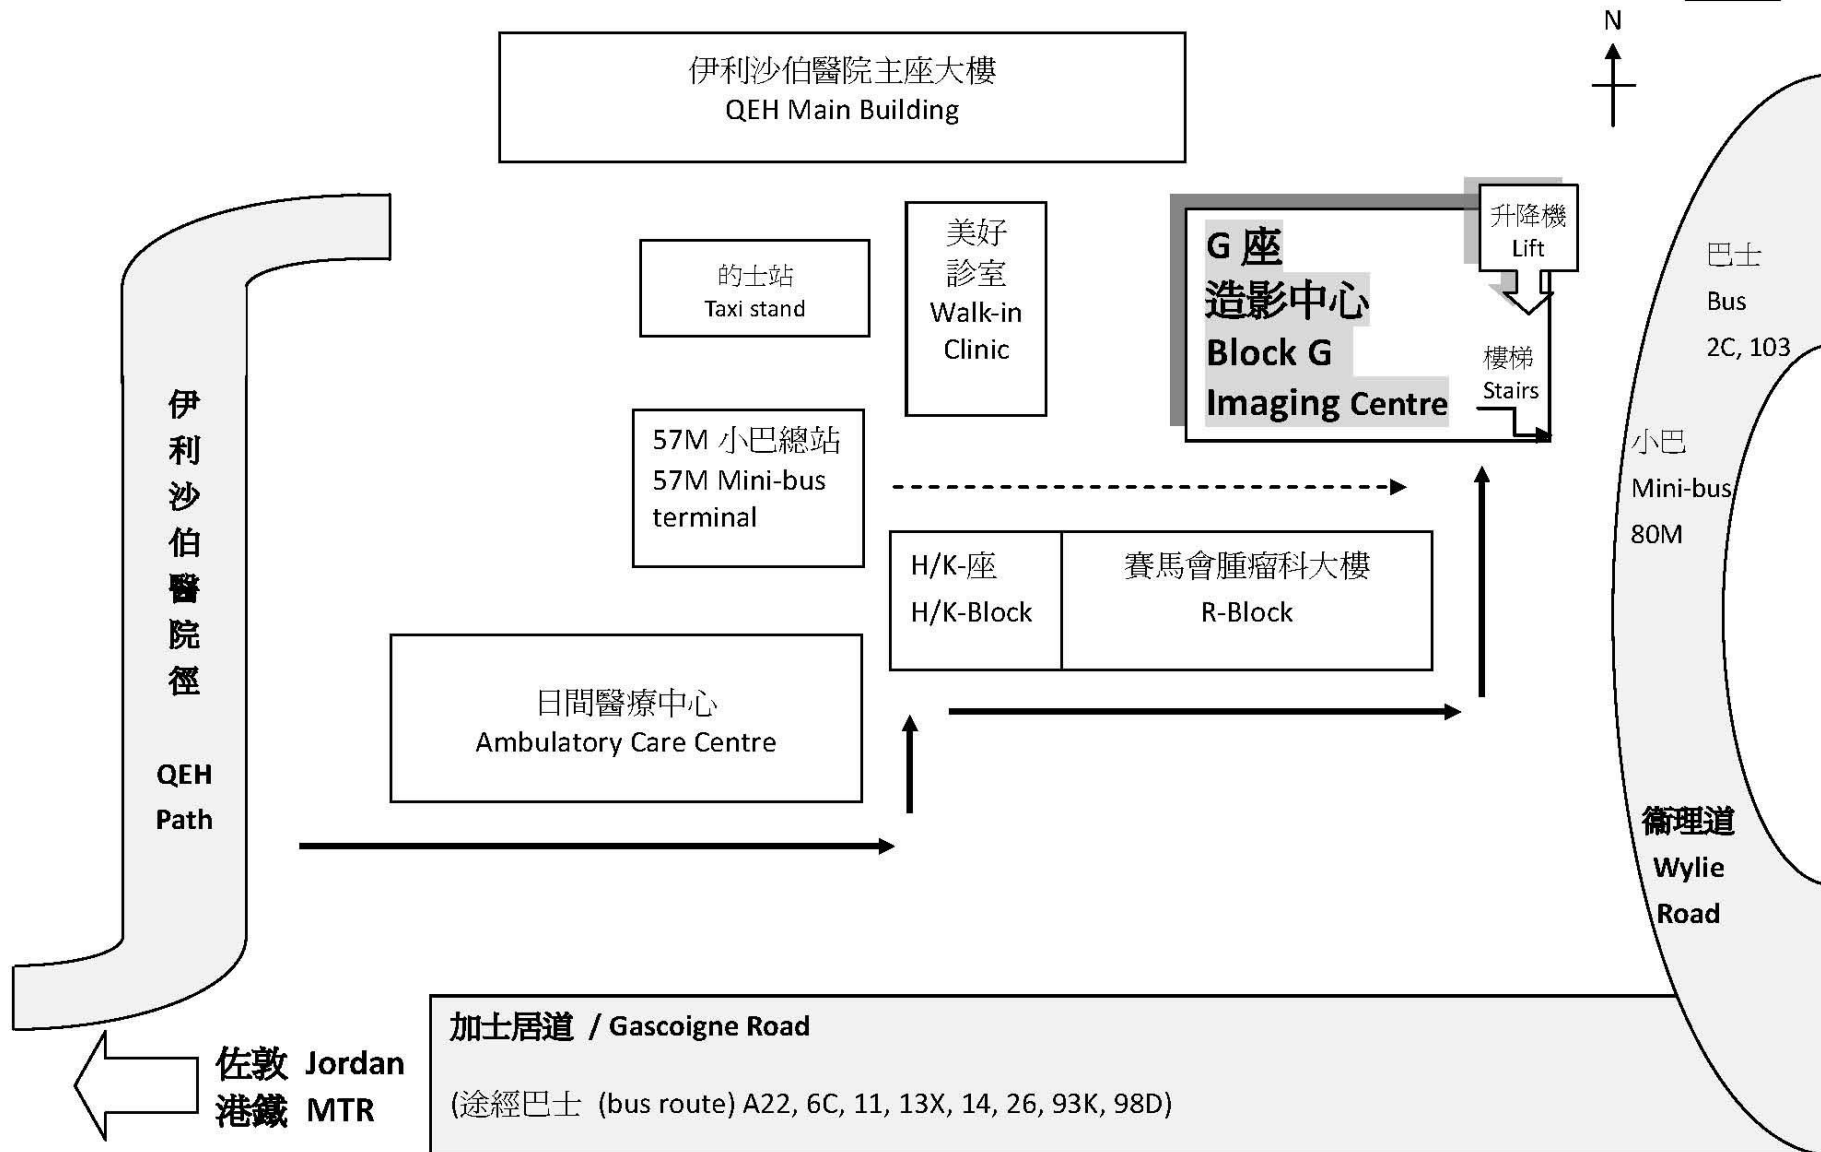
N

伊利沙伯醫院主座大樓
QEH Main Building

伊利沙伯醫院徑
QEH Path

的士站
Taxi stand

美好診室
Walk-in Clinic

G 座
造影中心
Block G
Imaging Centre

升降機
Lift

樓梯
Stairs

巴士
Bus
2C, 103

小巴
Mini-bus
80M

57M 小巴總站
57M Mini-bus terminal

H/K-座
H/K-Block

賽馬會腫瘤科大樓
R-Block

日間醫療中心
Ambulatory Care Centre

衛理道
Wylie Road

佐敦 Jordan
港鐵 MTR

加士居道 / Gascoigne Road

(途經巴士 (bus route) A22, 6C, 11, 13X, 14, 26, 93K, 98D)